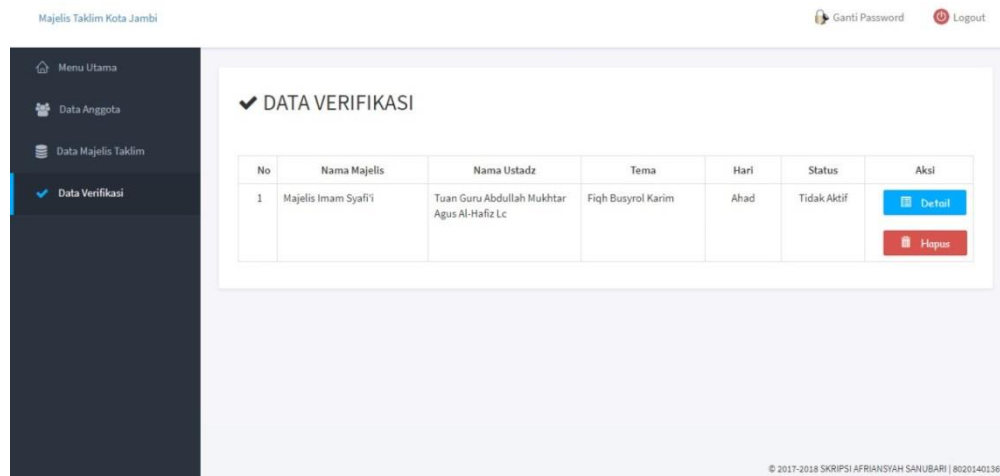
Majelis Taklim Kota Jambi

Ganti Password

Logout

Menu Utama

Data Anggota

Data Majelis Taklim

Data Verifikasi

✔ DATA VERIFIKASI

| No | Nama Majelis | Nama Ustadz | Tema | Hari | Status | Aksi |
|---|---|---|---|---|---|---|
| 1 | Majelis Imam Syafi'i | Tuan Guru Abdullah Mukhtar Agus Al-Hafiz Lc | Fiqh Busyrol Karim | Ahad | Tidak Aktif | Detail Hapus |

© 2017-2018 SKRIPSI AFRIANSYAH SANUBARI | 8020140136